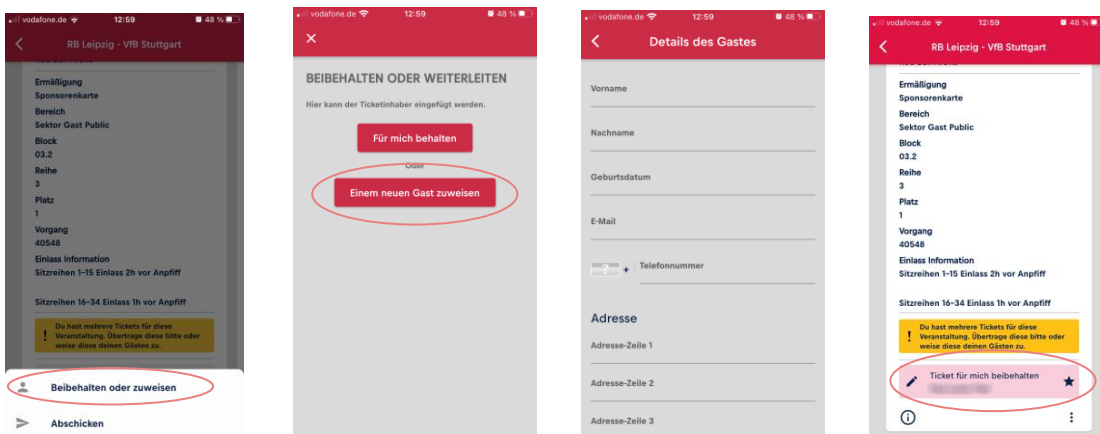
vodafone.de 12:59 48 %

RB Leipzig - VfB Stuttgart

Ermäßigung
Sponsorenkarte
Bereich
Sektor Gast Public
Block
03.2
Reihe
3
Platz
1
Vorgang
40548
Einlass Information
Sitzreihen 1-15 Einlass 2h vor Anpfiff

Sitzreihen 16-34 Einlass 1h vor Anpfiff

Du hast mehrere Tickets für diese Veranstaltung. Übertrage diese bitte oder weise diese deinen Gästen zu.

Beibehalten oder zuweisen

Abschicken

vodafone.de 12:59 48 %

BEIBEHALTEN ODER WEITERLEITEN

Hier kann der Ticketinhaber eingefügt werden.

Für mich behalten

Oder

Einem neuen Gast zuweisen

vodafone.de 12:59 48 %

Details des Gastes

Vorname

Nachname

Geburtsdatum

E-Mail

+ Telefonnummer

Adresse

Adresse-Zeile 1

Adresse-Zeile 2

Adresse-Zeile 3

vodafone.de 12:59 48 %

RB Leipzig - VfB Stuttgart

Ermäßigung
Sponsorenkarte
Bereich
Sektor Gast Public
Block
03.2
Reihe
3
Platz
1
Vorgang
40548
Einlass Information
Sitzreihen 1-15 Einlass 2h vor Anpfiff

Sitzreihen 16-34 Einlass 1h vor Anpfiff

Du hast mehrere Tickets für diese Veranstaltung. Übertrage diese bitte oder weise diese deinen Gästen zu.

Ticket für mich beibehalten
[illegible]